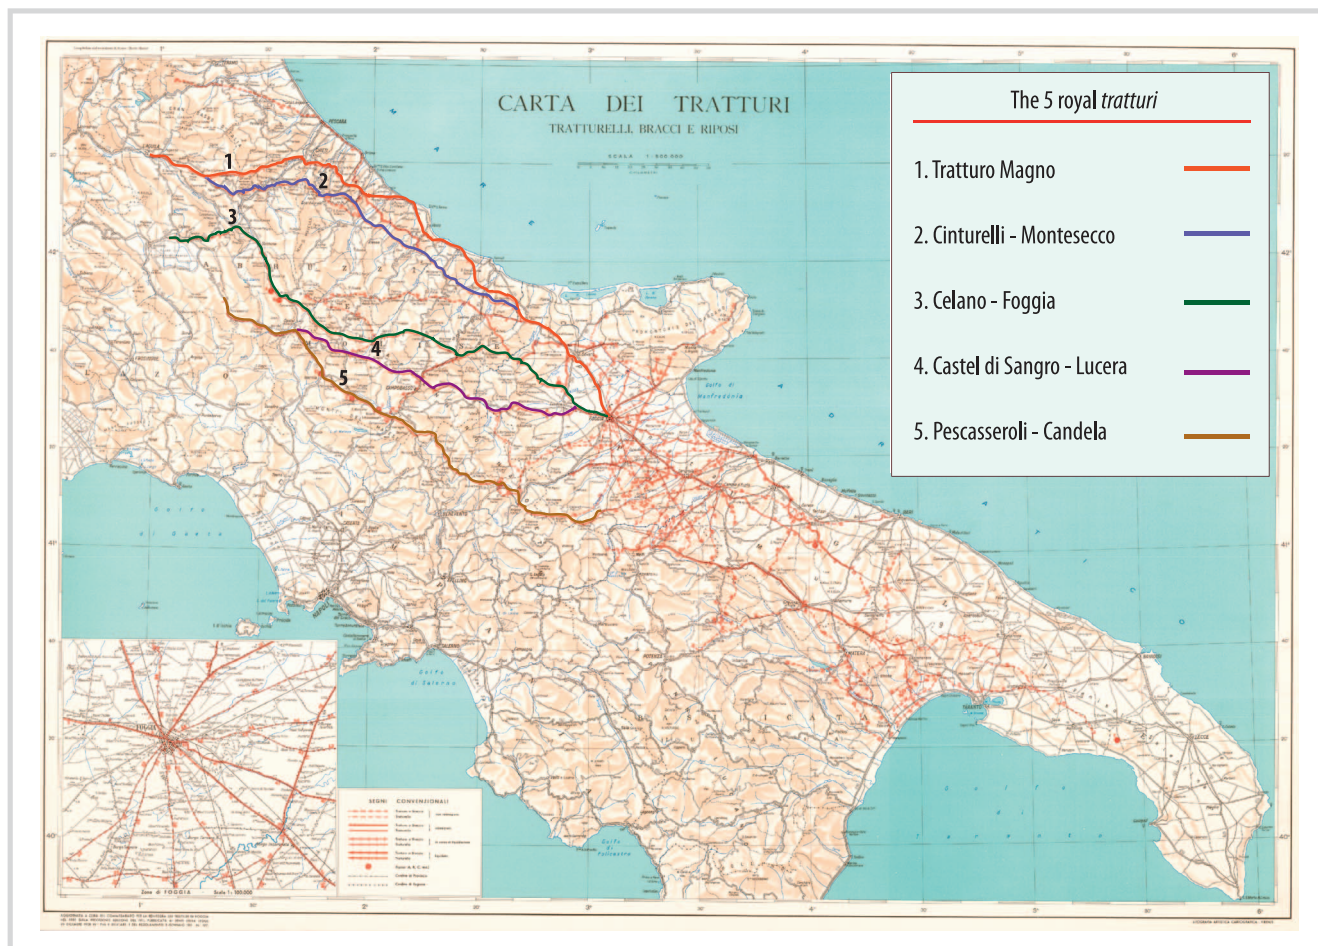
CARTA DEI TRATTURI
TRATTURELLI, BRACCI E RIPOSI

SCALA 1:500.000

The 5 royal *tratturi*

1. Tratturo Magno

2. Cinturelli - Montesecco

3. Celano - Foggia

4. Castel di Sangro - Lucera

5. Pescasseroli - Candela

1
2
3
4
5

Golfo di Manfredonia

Golfo di Gaeta

Golfo di Salerno

Golfo di Policastro

SEGNI CONVENZIONALI

Zona di FOGGIA
Scala 1:100.000

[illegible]